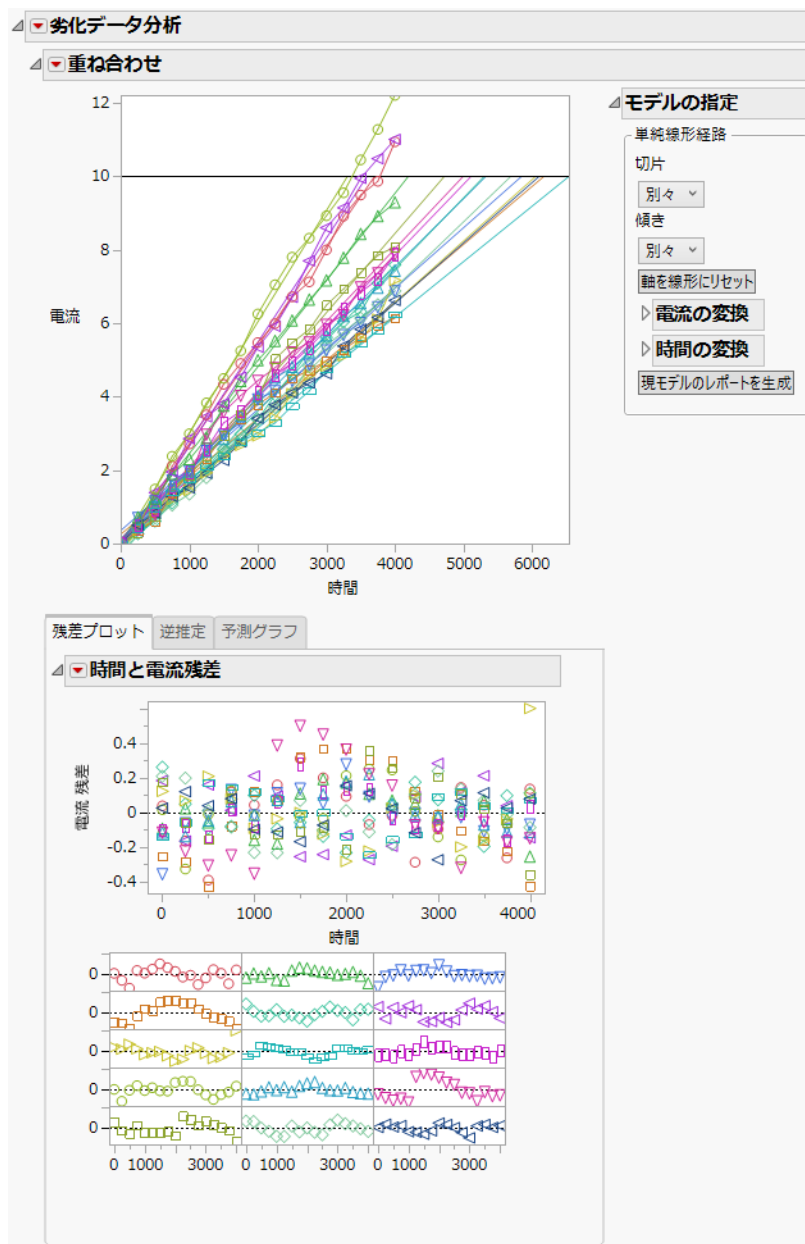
劣化データ分析

重ね合わせ

12
10
8
6
4
2
0
電流
0 1000 2000 3000 4000 5000 6000
時間

モデルの指定
単純線形経路
切片
別々
傾き
別々
軸を線形にリセット
電流の変換
時間の変換
現モデルのレポートを生成

残差プロット 逆推定 予測グラフ

時間と電流残差

0.4
0.2
0
-0.2
-0.4
電流 残差
0 1000 2000 3000 4000
時間

0
0
0
0
0
0 1000 3000
0 1000 3000
0 1000 3000